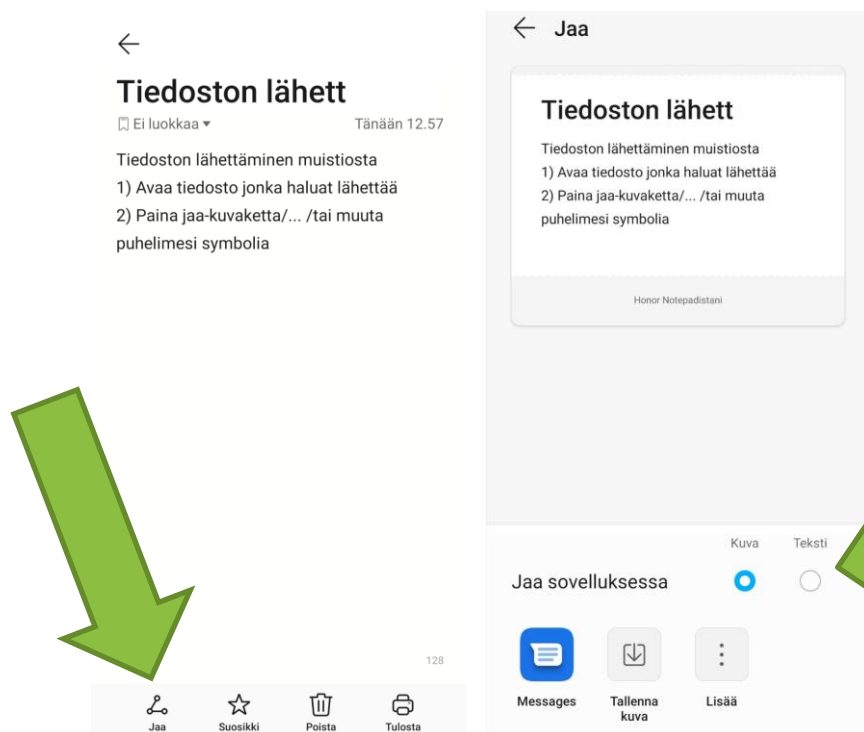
Tiedoston lähett

Ei luokkaa ▾ Tänään 12.57

Tiedoston lähettäminen muistiosta
1) Avaa tiedosto jonka haluat lähettää
2) Paina jaa-kuvaketta/... /tai muuta puhelimesi symbolia

128

Jaa Suosikki Poista Tulosta

Jaa

Tiedoston lähett

Tiedoston lähettäminen muistiosta
1) Avaa tiedosto jonka haluat lähettää
2) Paina jaa-kuvaketta/... /tai muuta puhelimesi symbolia

Honor Notepadistani

Kuva Teksti

Jaa sovelluksessa

Messages Tallenna kuva Lisää